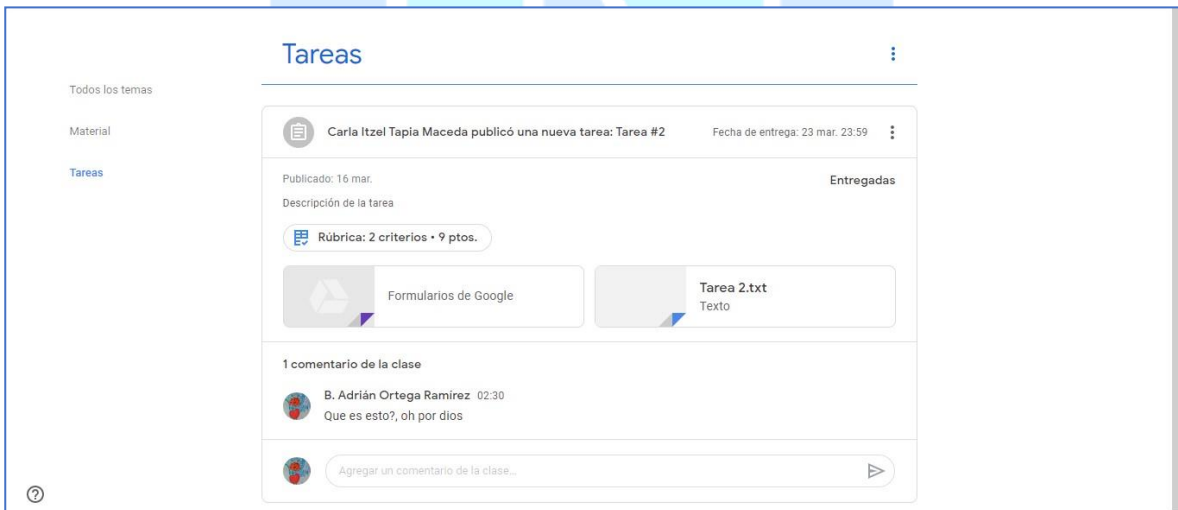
Tareas

Todos los temas

Material

Tareas

Carla Itzel Tapia Maceda publicó una nueva tarea: Tarea #2

Fecha de entrega: 23 mar. 23:59

Publicado: 16 mar.

Entregadas

Descripción de la tarea

Rúbrica: 2 criterios • 9 ptos.

Formularios de Google

Tarea 2.txt
Texto

1 comentario de la clase

B. Adrián Ortega Ramírez 02:30
Que es esto?, oh por dios

Agregar un comentario de la clase...